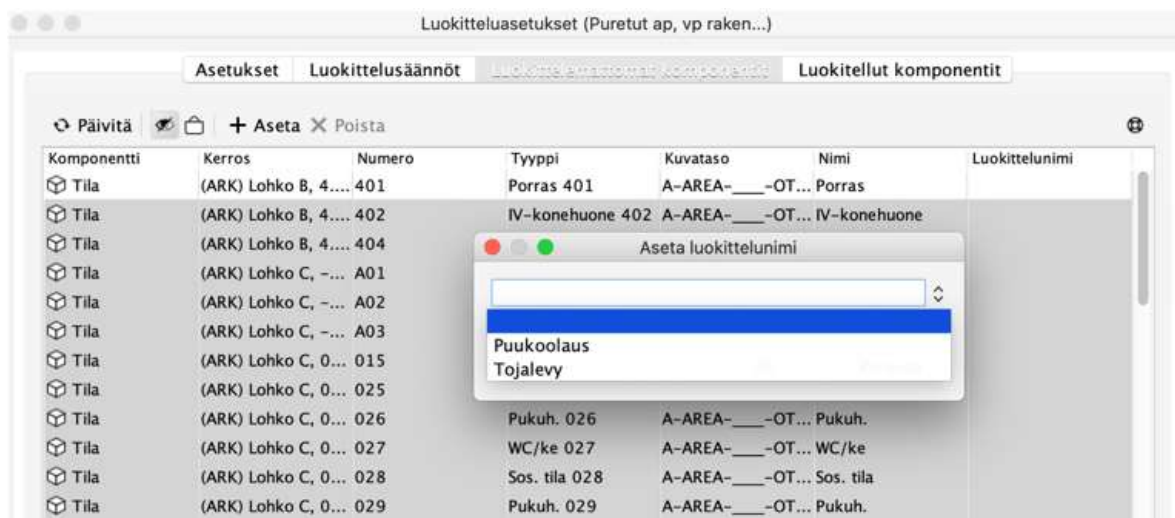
Luokitteluasetukset (Puretut ap, vp raken...)

Asetukset | Luokittelusäännöt | Luokittelemattomat komponentit | Luokitellut komponentit

Päivitä | + Aseta | Poista

| Komponentti | Kerros | Numero | Tyyppi | Kuvataso | Nimi | Luokittelunimi |
|---|---|---|---|---|---|---|
| Tila | (ARK) Lohko B, 4.... | 401 | Porras 401 | A-AREA-___-OT... | Porras | |
| Tila | (ARK) Lohko B, 4.... | 402 | IV-konehuone 402 | A-AREA-___-OT... | IV-konehuone | |
| Tila | (ARK) Lohko B, 4.... | 404 | | | | |
| Tila | (ARK) Lohko C, -... | A01 | | | | |
| Tila | (ARK) Lohko C, -... | A02 | | | | |
| Tila | (ARK) Lohko C, -... | A03 | | | | |
| Tila | (ARK) Lohko C, 0... | 015 | | | | |
| Tila | (ARK) Lohko C, 0... | 025 | | | | |
| Tila | (ARK) Lohko C, 0... | 026 | Pukuh. 026 | A-AREA-___-OT... | Pukuh. | |
| Tila | (ARK) Lohko C, 0... | 027 | WC/ke 027 | A-AREA-___-OT... | WC/ke | |
| Tila | (ARK) Lohko C, 0... | 028 | Sos. tila 028 | A-AREA-___-OT... | Sos. tila | |
| Tila | (ARK) Lohko C, 0... | 029 | Pukuh. 029 | A-AREA-___-OT... | Pukuh. | |

Aseta luokittelunimi

Puukoolaus
Tojalevy